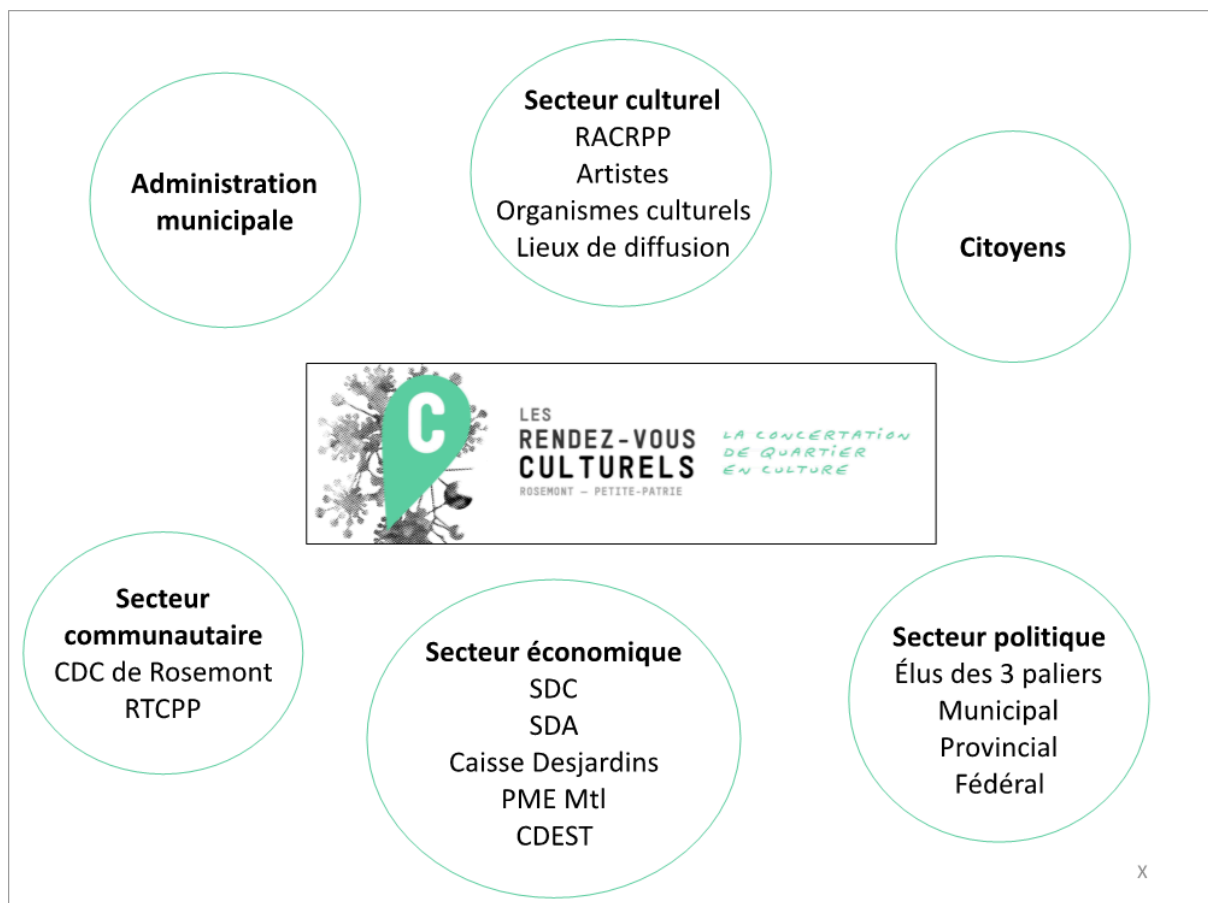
Administration municipale

Secteur culturel
RACRPP
Artistes
Organismes culturels
Lieux de diffusion

Citoyens

C
LES
RENDEZ-VOUS
CULTURELS
ROSEMONT — PETITE-PATRIE
LA CONCERTATION DE QUARTIER EN CULTURE

Secteur communautaire
CDC de Rosemont
RTCPP

Secteur économique
SDC
SDA
Caisse Desjardins
PME Mtl
CDEST

Secteur politique
Élus des 3 paliers
Municipal
Provincial
Fédéral

X